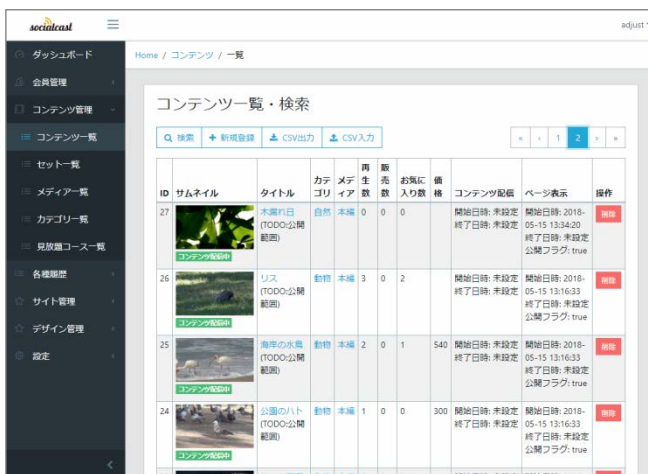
socialcast

adjust

ダッシュボード
会員管理
コンテンツ管理
コンテンツ一覧
セット一覧
メディア一覧
カテゴリ一覧
見放題コース一覧
各種履歴
サイト管理
デザイン管理
設定

Home / コンテンツ / 一覧

コンテンツ一覧・検索

検索 | 新規登録 | CSV出力 | CSV入力

« ‹ 1 2 › »

| ID | サムネイル | タイトル | カテゴリ | メディア | 再生数 | 販売数 | お気に入り数 | 価格 | コンテンツ配信 | ページ表示 | 操作 |
|---|---|---|---|---|---|---|---|---|---|---|---|
| 27 | コンテンツ配信中 | 木漏れ日 (TODO:公開範囲) | 自然 | 本編 | 0 | 0 | 0 | | 開始日時: 未設定 終了日時: 未設定 | 開始日時: 2018-05-15 13:34:20 終了日時: 未設定 公開フラグ: true | 削除 |
| 26 | コンテンツ配信中 | リス (TODO:公開範囲) | 動物 | 本編 | 3 | 0 | 2 | | 開始日時: 未設定 終了日時: 未設定 | 開始日時: 2018-05-15 13:16:33 終了日時: 未設定 公開フラグ: true | 削除 |
| 25 | コンテンツ配信中 | 海岸の水鳥 (TODO:公開範囲) | 動物 | 本編 | 2 | 0 | 1 | 540 | 開始日時: 未設定 終了日時: 未設定 | 開始日時: 2018-05-15 13:16:33 終了日時: 未設定 公開フラグ: true | 削除 |
| 24 | コンテンツ配信中 | 公園のハト (TODO:公開範囲) | 動物 | 本編 | 1 | 0 | 0 | 300 | 開始日時: 未設定 終了日時: 未設定 | 開始日時: 2018-05-15 13:16:33 終了日時: 未設定 公開フラグ: true | 削除 |